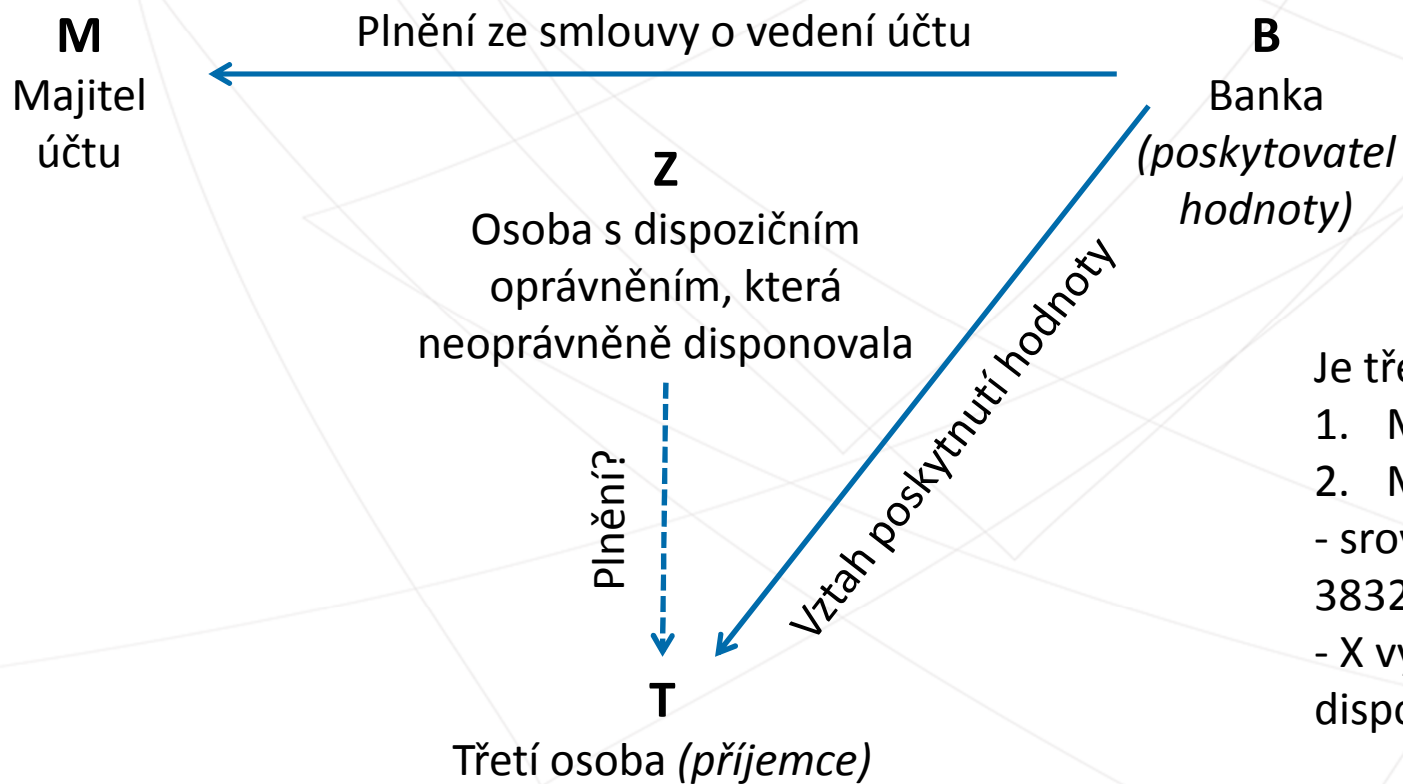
M
Majitel účtu

Plnění ze smlouvy o vedení účtu

B
Banka
*(poskytovatel hodnoty)*

Z
Osoba s dispozičním oprávněním, která neoprávněně disponovala

Vztah poskytnutí hodnoty

Plnění?

T
Třetí osoba *(příjemce)*

Je tře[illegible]
1. M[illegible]
2. M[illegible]
- srov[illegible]
3832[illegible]
- X vy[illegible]
dispo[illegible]